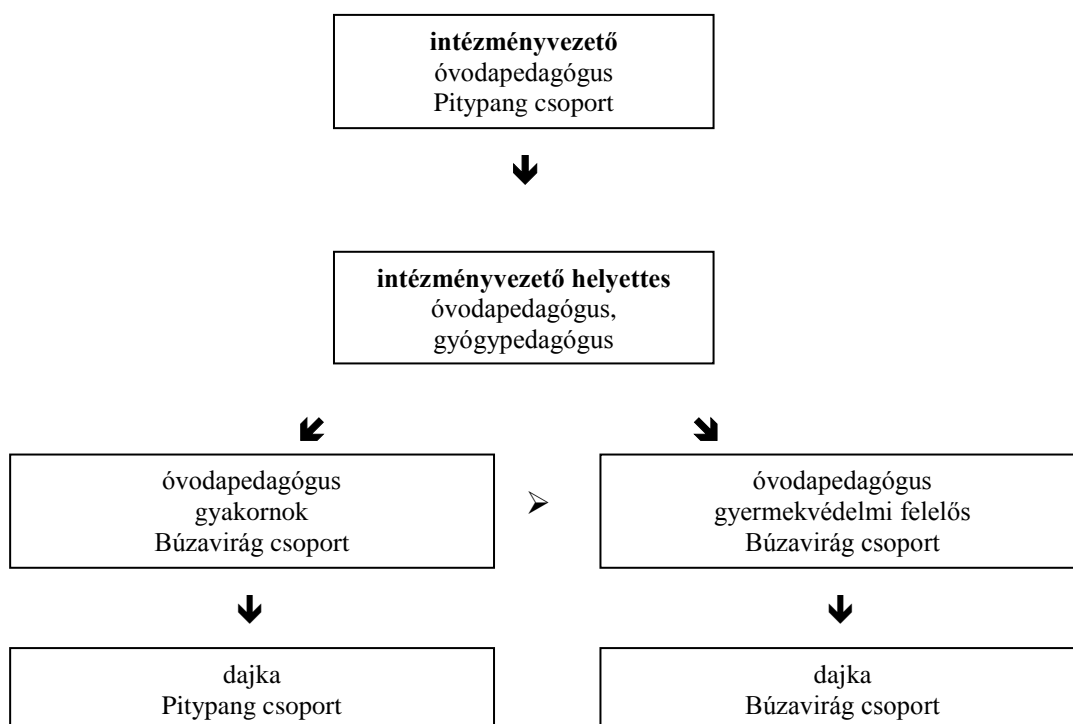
**intézményvezető**
óvodapedagógus
Pitypang csoport

**intézményvezető helyettes**
óvodapedagógus,
gyógypedagógus

óvodapedagógus
gyakornok
Búzavirág csoport

óvodapedagógus
gyermekvédelmi felelős
Búzavirág csoport

dajka
Pitypang csoport

dajka
Búzavirág csoport